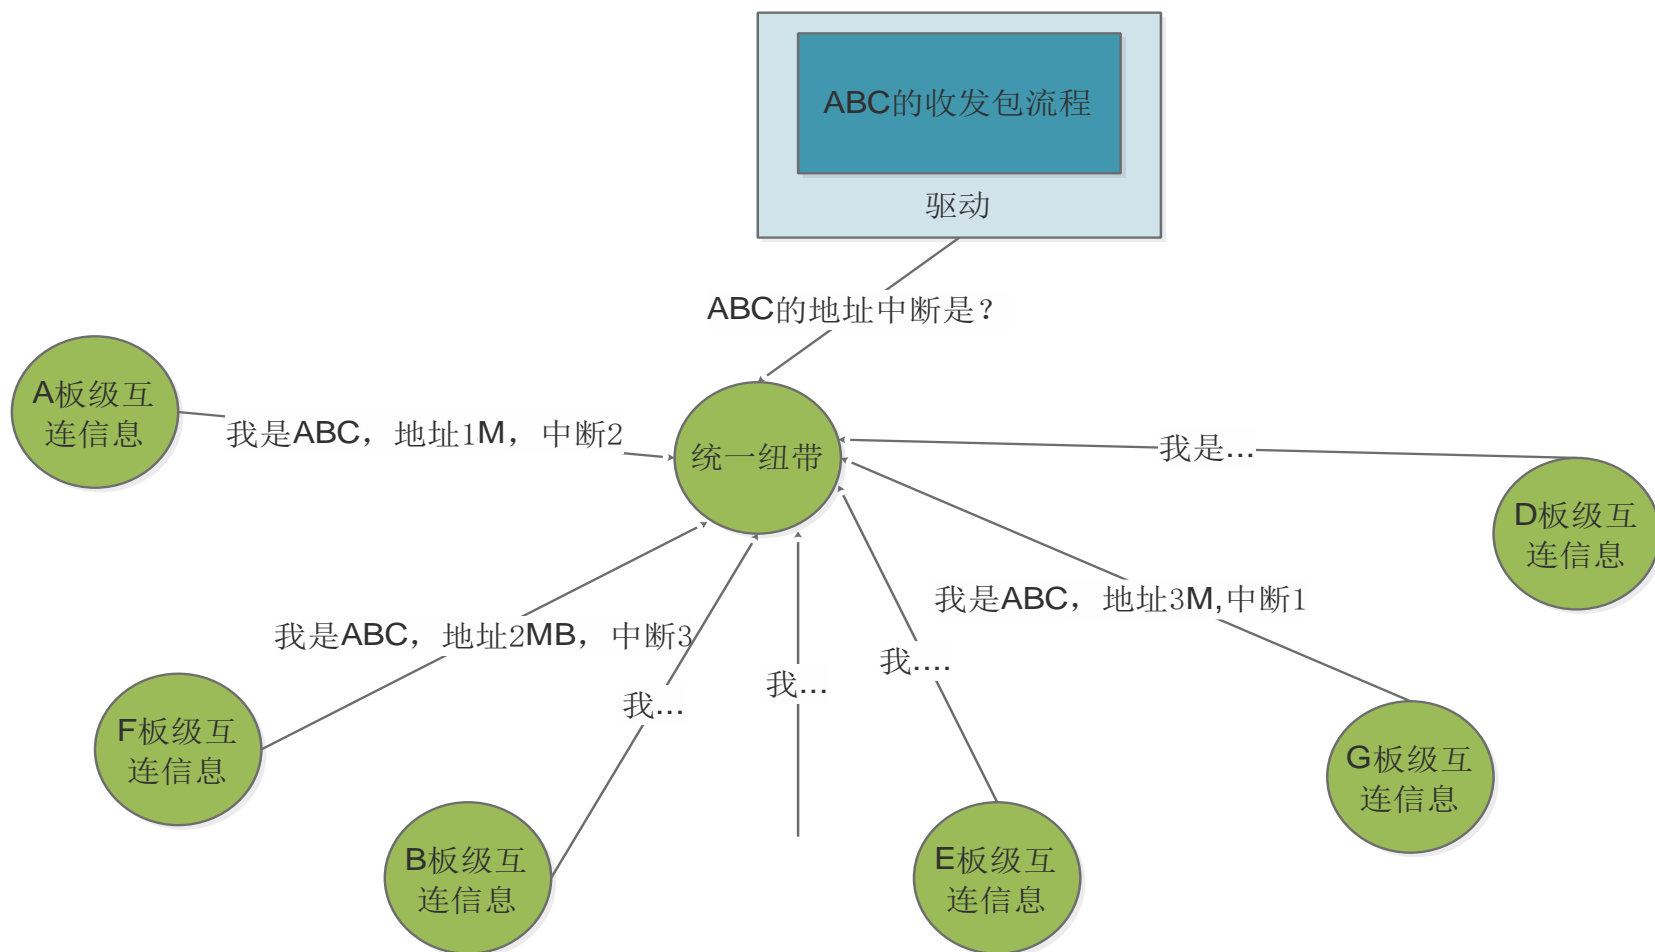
ABC的收发包流程

驱动

ABC的地址中断是？

A板级互连信息

我是ABC，地址1M，中断2

统一纽带

我是…

D板级互连信息

我是ABC，地址3M,中断1

我是ABC，地址2MB，中断3

我…

我…

我….

F板级互连信息

G板级互连信息

B板级互连信息

E板级互连信息